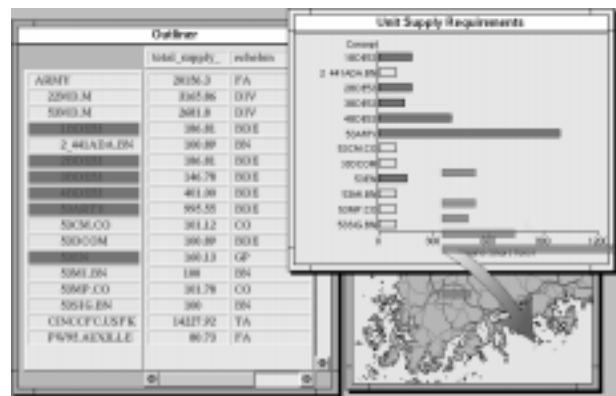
Outliner

| | total_supply_ | echelon |
|---|---|---|
| ARMY | 28156.3 | FA |
| 2ID/ID.M | 3365.86 | DIV |
| 50ID/ID.M | 2681.8 | DIV |
| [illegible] | 386.81 | BDE |
| 2_44ADA.BN | 300.89 | BN |
| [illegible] | 386.81 | BDE |
| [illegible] | 346.78 | BDE |
| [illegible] | 461.09 | BDE |
| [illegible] | 995.55 | BDE |
| 53CM.CO | 101.12 | CO |
| 53DCOM | 300.89 | BDE |
| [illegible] | 160.13 | GP |
| 53MI.BN | 188 | BN |
| 53MP.CO | 101.78 | CO |
| 53SIG.BN | 300 | BN |
| CINCCFC.USFK | 14127.92 | TA |
| PWPLATXLLE | 80.72 | FA |

Unit Supply Requirements

Concept
18C453
2_44ADA.BN
20C456
38C453
48C453
53AFV
53CM.CO
53DCOM
53EN
53MI.BN
53MP.CO
53SIG.BN

0
500
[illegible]
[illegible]
1200
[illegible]